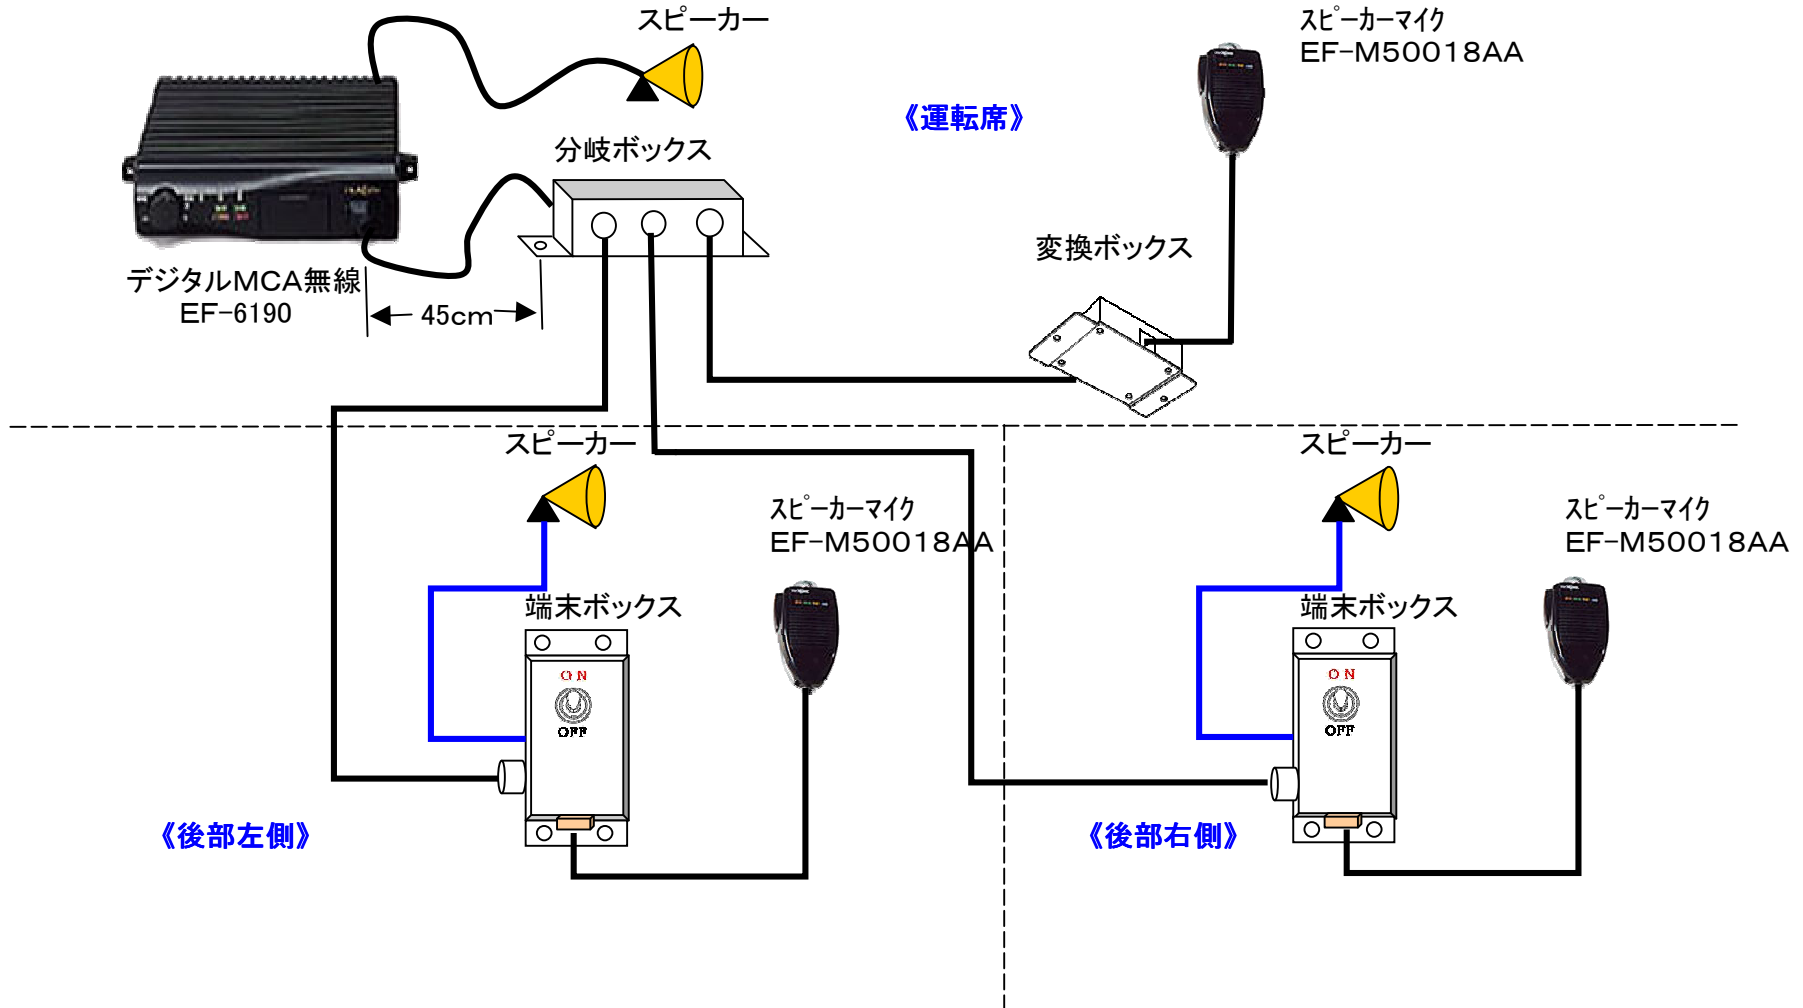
スピーカー

スピーカーマイク
EF-M50018AA

《運転席》

分岐ボックス

デジタルMCA無線
EF-6190

45cm

変換ボックス

スピーカー

スピーカーマイク
EF-M50018AA

端末ボックス

ON
OFF

スピーカー

スピーカーマイク
EF-M50018AA

端末ボックス

ON
OFF

《後部左側》

《後部右側》